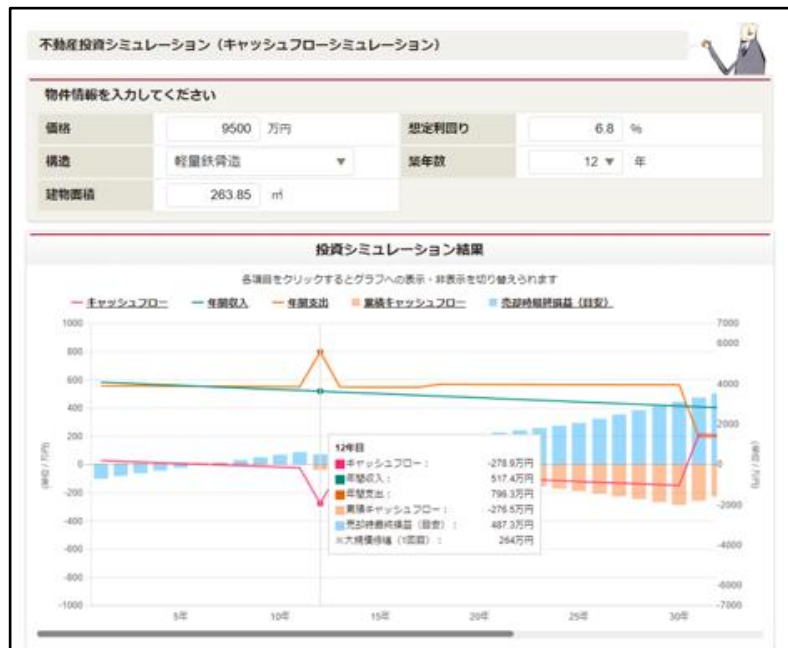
不動産投資シミュレーション（キャッシュフローシミュレーション）

物件情報を入力してください

| 価格 | 9500 万円 | 想定利回り | 6.8 % |
|---|---|---|---|
| 構造 | 軽量鉄骨造 ▼ | 築年数 | 12 ▼ 年 |
| 建物面積 | 263.85 ㎡ | | |

投資シミュレーション結果

各項目をクリックするとグラフへの表示・非表示を切り替えられます

キャッシュフロー　年間収入　年間支出　累積キャッシュフロー　売却時損益（目安）

1000
800
600
400
200
0
-200
-400
-600
-800
-1000

7000
6000
4000
2000
0
-2000
-4000
-6000
-7000

(単位：万円)

(単位：万円)

5年　10年　15年　20年　25年　30年

12年目
キャッシュフロー：　-278.9万円
年間収入：　517.4万円
年間支出：　796.3万円
累積キャッシュフロー：　-276.5万円
売却時最終損益（目安）：　487.3万円
※大規模修繕（1回目）：　264万円